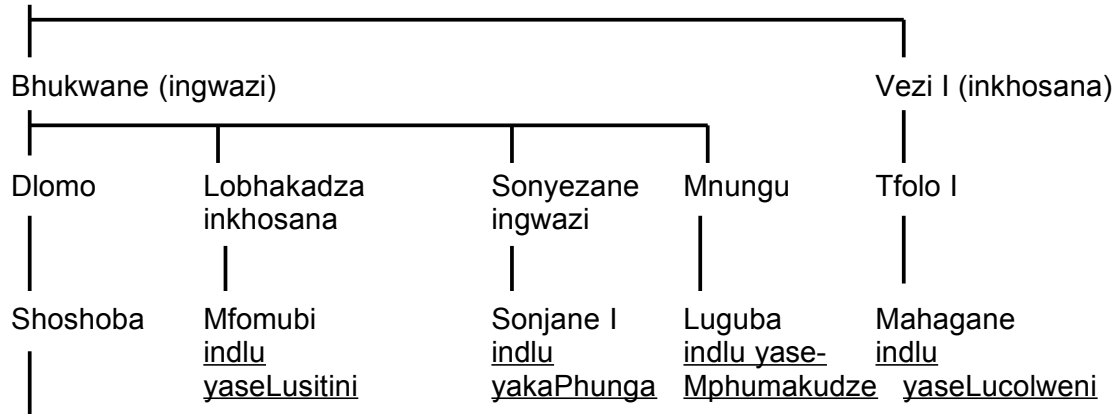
Bhukwane (ingwazi)

Vezi I (inkhosana)

Dlomo

Lobhakadza inkhosana

Sonyezane ingwazi

Mnungu

Tfolo I

Shoshoba

Mfomubi indlu yaseLusitini

Sonjane I indlu yakaPhunga

Luguba indlu yaseMphumakudze

Mahagane indlu yaseLucolweni